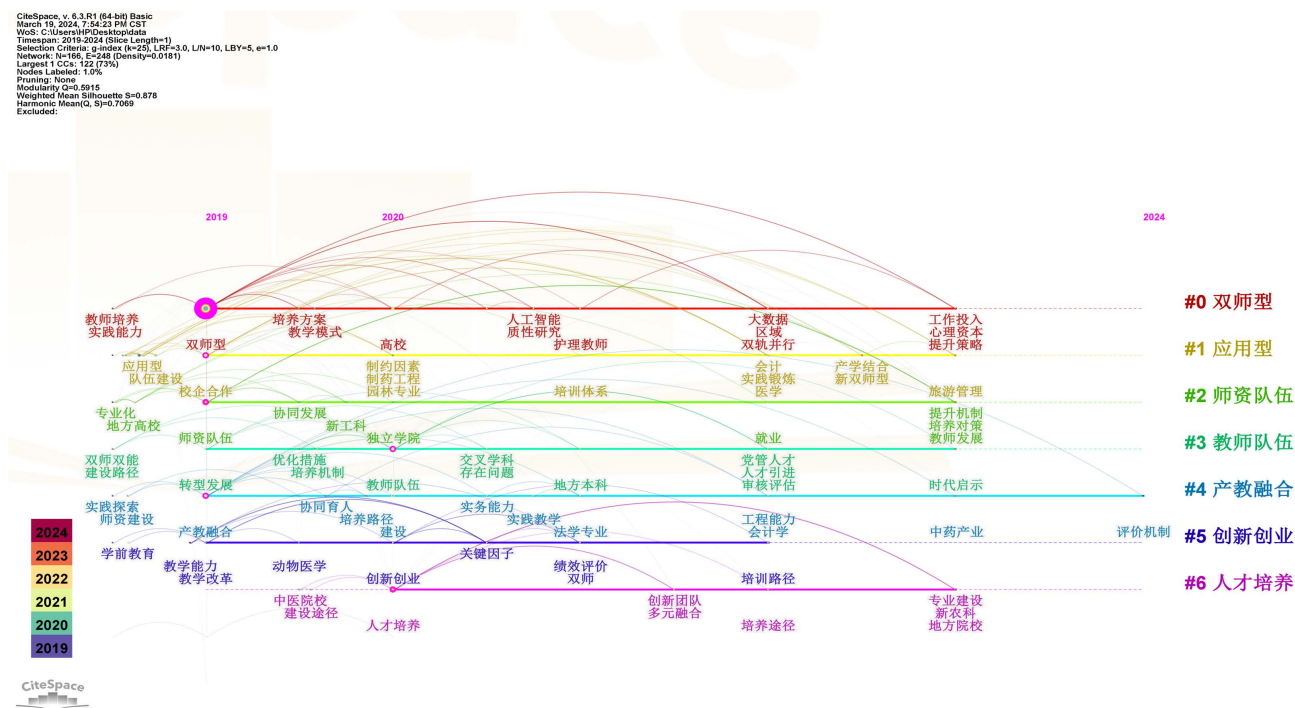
CiteSpace, v. 6.3.R1 (64-bit) Basic
March 19, 2024, 7:54:23 PM CST
WoS: C:\Users\HP\Desktop\data
Timespan: 2019-2024 (Slice Length=1)
Selection Criteria: g-index (k=25), LRF=3.0, L/N=10, LBY=5, e=1.0
Network: N=166, E=248 (Density=0.0181)
Largest 1 CCs: 122 (73%)
Nodes Labeled: 1.0%
Pruning: None
Modularity Q=0.5915
Weighted Mean Silhouette S=0.878
Harmonic Mean(Q, S)=0.7069
Excluded:

2019 2020 2024

教师培养 实践能力 培养方案 教学模式 人工智能 质性研究 大数据 区域 工作投入 心理资本
#0 双师型
双师型 高校 护理教师 双轨并行 提升策略
应用型 队伍建设 制约因素 制药工程 会计 实践锻炼 产学结合 新双师型
#1 应用型
校企合作 园林专业 培训体系 医学 旅游管理
专业化 地方高校 协同发展 新工科 提升机制 培养对策
#2 师资队伍
师资队伍 独立学院 就业 教师发展
#3 教师队伍
双师双能 建设路径 优化措施 培养机制 交叉学科 存在问题 党管人才 人才引进
转型发展 教师队伍 地方本科 审核评估 时代启示
#4 产教融合
实践探索 师资建设 协同育人 培养路径 实务能力 实践教学
产教融合 建设 法学专业 工程能力 会计学 中药产业 评价机制
#5 创新创业
学前教育 关键因子
教学能力 教学改革 动物医学 绩效评价 双师
创新创业 培训路径
#6 人才培养
中医院校 建设途径 创新团队 多元融合 专业建设 新农科
人才培养 培养途径 地方院校

2024
2023
2022
2021
2020
2019

CiteSpace